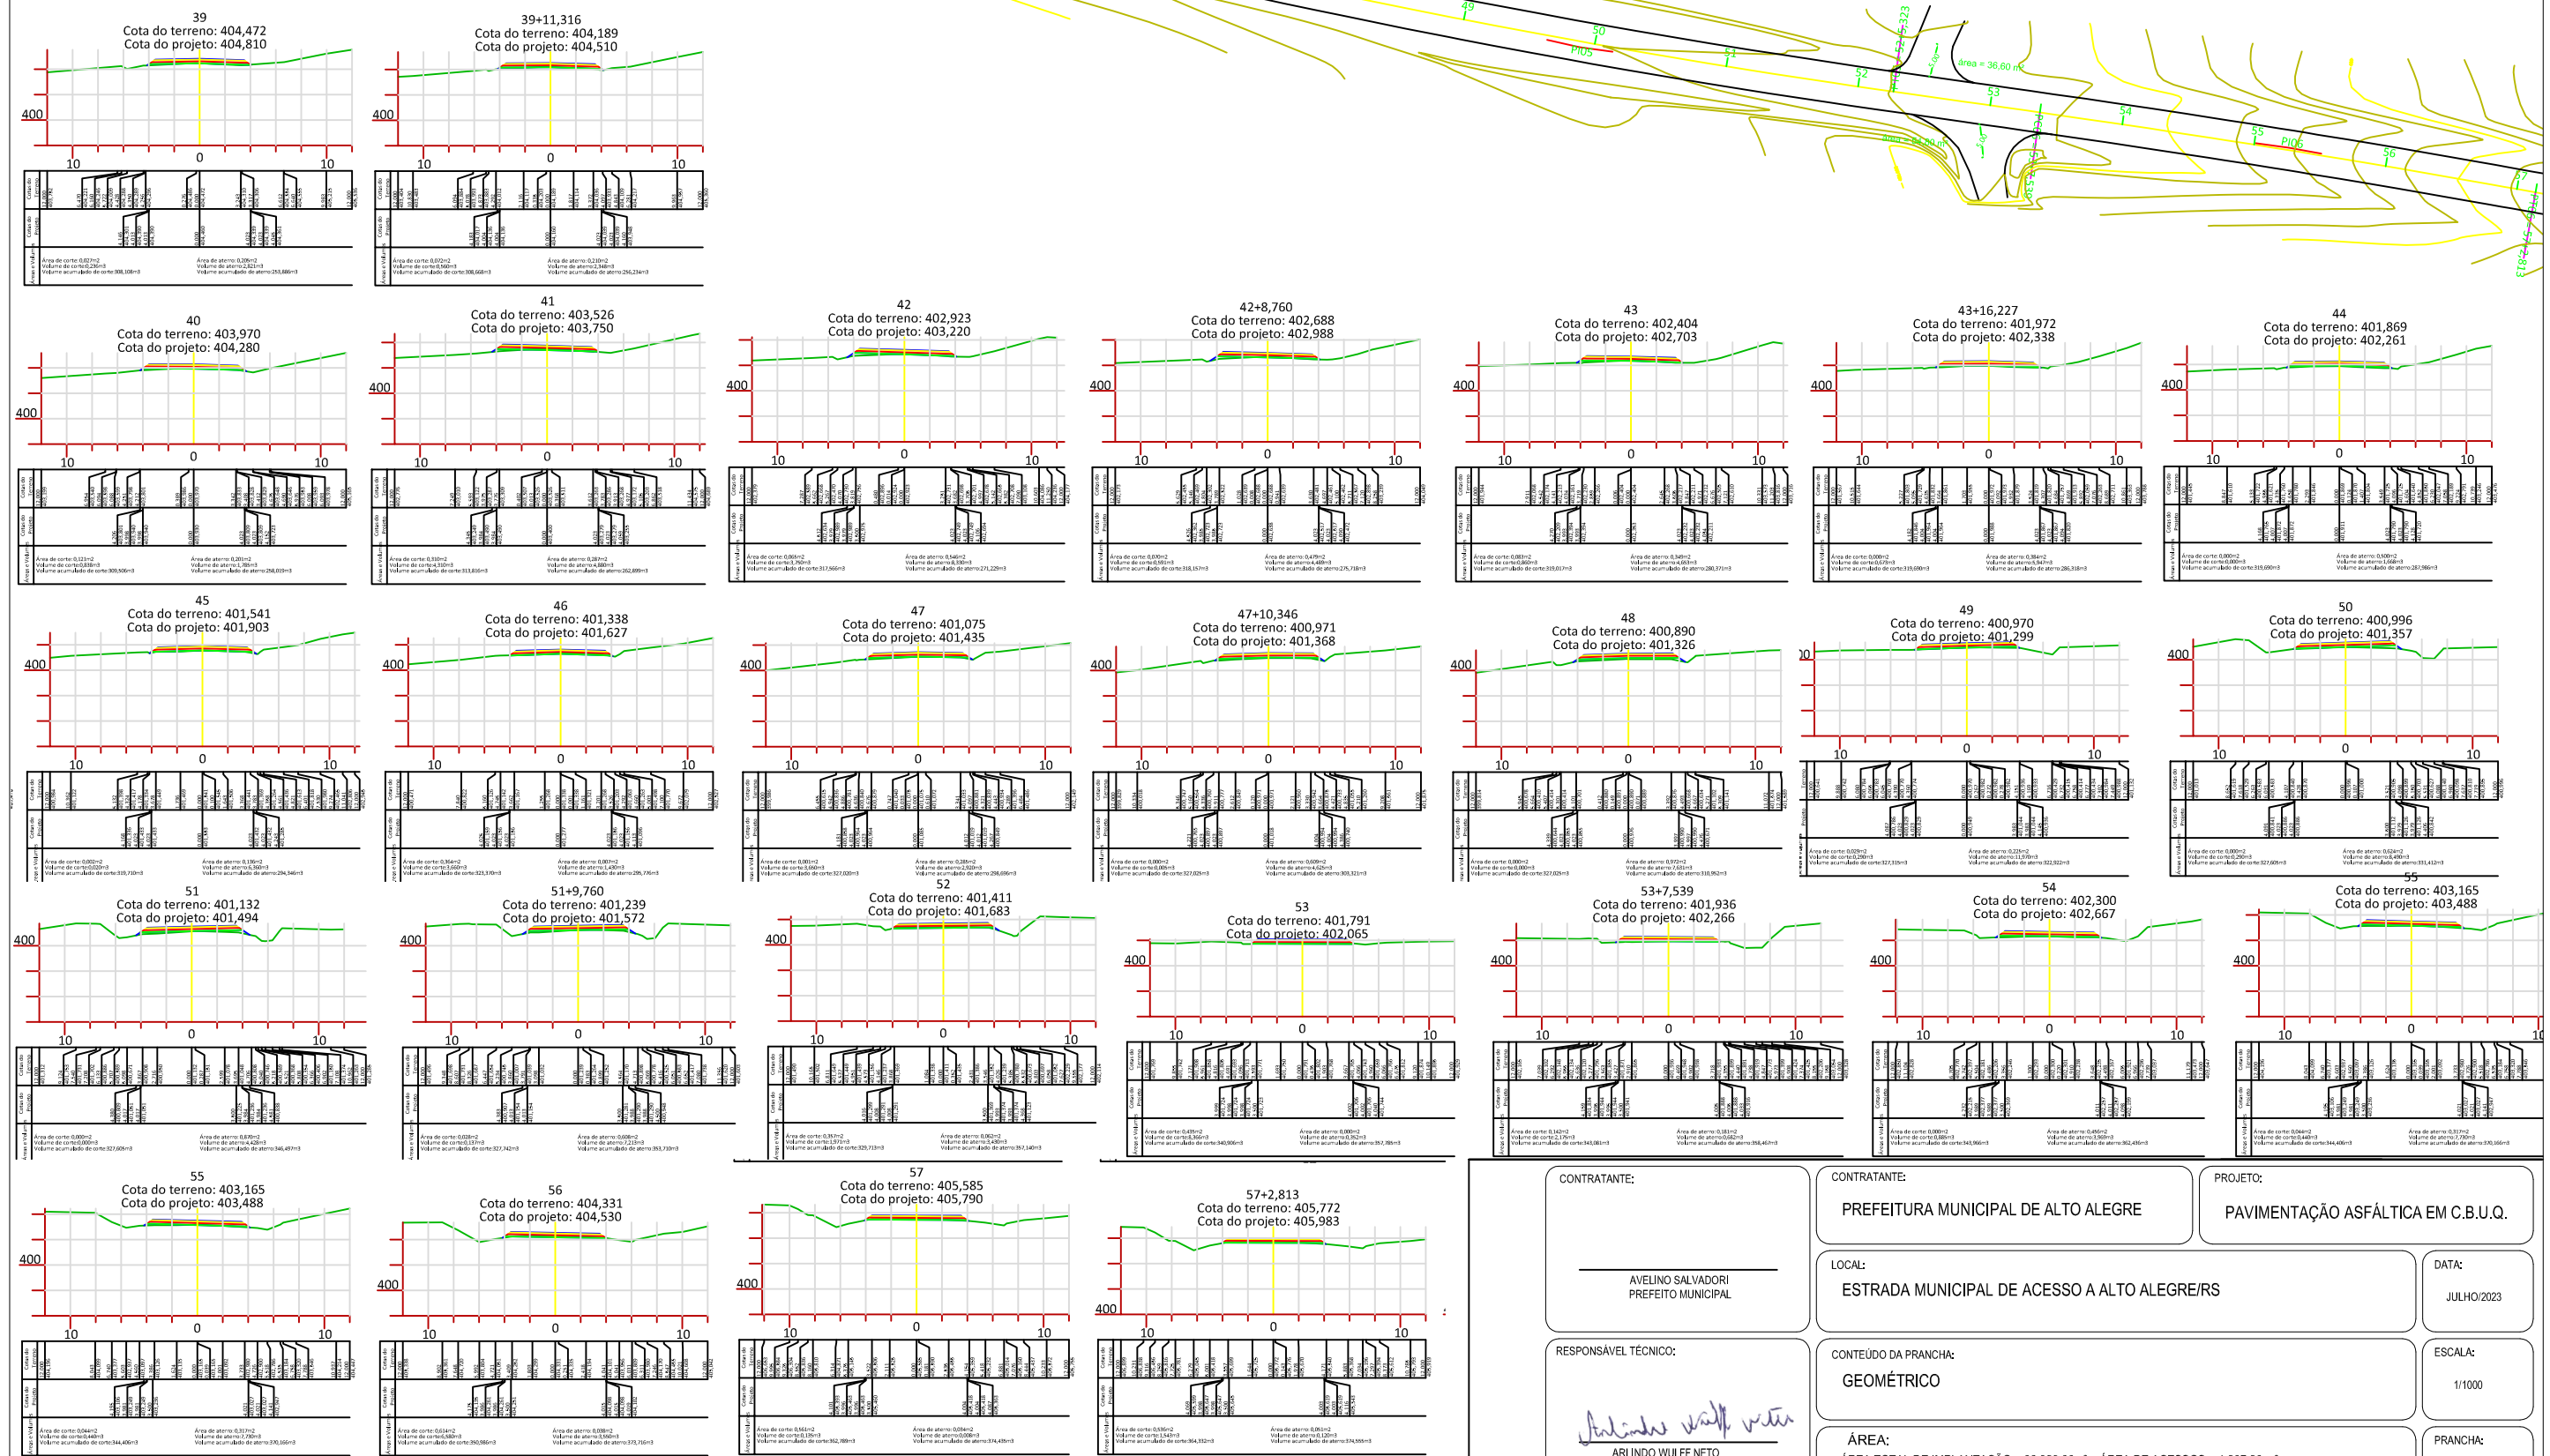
39
Cota do terreno: 404,472
Cota do projeto: 404,810
400
10 0 10

39+11,316
Cota do terreno: 404,189
Cota do projeto: 404,510
400
10 0 10

49 50 51 52 53 54 55 56 57
PI05 PI06
área = 36,60 m²

40
Cota do terreno: 403,970
Cota do projeto: 404,280
400
10 0 10

41
Cota do terreno: 403,526
Cota do projeto: 403,750
400
10 0 10

42
Cota do terreno: 402,923
Cota do projeto: 403,220
400
10 0 10

42+8,760
Cota do terreno: 402,688
Cota do projeto: 402,988
400
10 0 10

43
Cota do terreno: 402,404
Cota do projeto: 402,703
400
10 0 10

43+16,227
Cota do terreno: 401,972
Cota do projeto: 402,338
400
10 0 10

44
Cota do terreno: 401,869
Cota do projeto: 402,261
400
10 0 10

45
Cota do terreno: 401,541
Cota do projeto: 401,903
400
10 0 10

46
Cota do terreno: 401,338
Cota do projeto: 401,627
400
10 0 10

47
Cota do terreno: 401,075
Cota do projeto: 401,435
400
10 0 10

47+10,346
Cota do terreno: 400,971
Cota do projeto: 401,368
400
10 0 10

48
Cota do terreno: 400,890
Cota do projeto: 401,326
400
10 0 10

49
Cota do terreno: 400,970
Cota do projeto: 401,299
10 0 10

50
Cota do terreno: 400,996
Cota do projeto: 401,357
400
10 0 10

51
Cota do terreno: 401,132
Cota do projeto: 401,494
400
10 0 10

51+9,760
Cota do terreno: 401,239
Cota do projeto: 401,572
400
10 0 10

52
Cota do terreno: 401,411
Cota do projeto: 401,683
400
10 0 10

53
Cota do terreno: 401,791
Cota do projeto: 402,065
400
10 0 10

53+7,539
Cota do terreno: 401,936
Cota do projeto: 402,266
400
10 0 10

54
Cota do terreno: 402,300
Cota do projeto: 402,667
400
10 0 10

55
Cota do terreno: 403,165
Cota do projeto: 403,488
400
10 0 10

55
Cota do terreno: 403,165
Cota do projeto: 403,488
400
10 0 10

56
Cota do terreno: 404,331
Cota do projeto: 404,530
400
10 0 10

57
Cota do terreno: 405,585
Cota do projeto: 405,790
400
10 0 10

57+2,813
Cota do terreno: 405,772
Cota do projeto: 405,983
400
10 0 10

CONTRATANTE:
AVELINO SALVADORI
PREFEITO MUNICIPAL

CONTRATANTE:
PREFEITURA MUNICIPAL DE ALTO ALEGRE

PROJETO:
PAVIMENTAÇÃO ASFÁLTICA EM C.B.U.Q.

LOCAL:
ESTRADA MUNICIPAL DE ACESSO A ALTO ALEGRE/RS

DATA:
JULHO/2023

RESPONSÁVEL TÉCNICO:
ARLINDO WULFF NETO

CONTEÚDO DA PRANCHA:
GEOMÉTRICO

ESCALA:
1/1000

ÁREA:
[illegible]

PRANCHA: